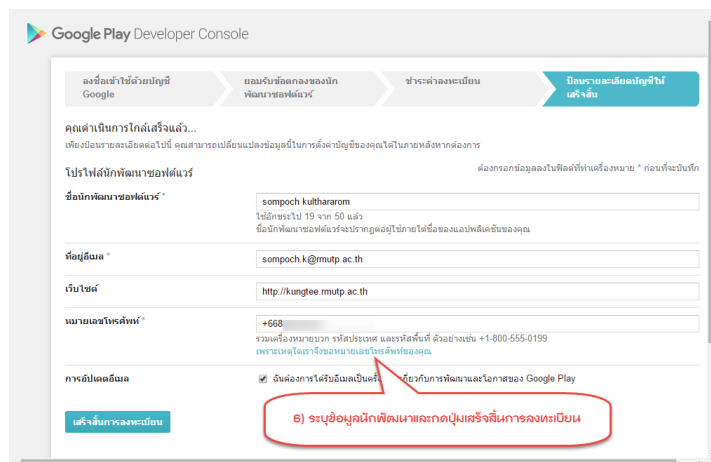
Google Play Developer Console

ลงชื่อเข้าใช้ด้วยบัญชี Google

ยอมรับข้อตกลงของนักพัฒนาซอฟต์แวร์

ชำระค่าลงทะเบียน

ป้อนรายละเอียดบัญชีให้เสร็จสิ้น

คุณดำเนินการใกล้เสร็จแล้ว...

เพียงป้อนรายละเอียดต่อไปนี้ คุณสามารถเปลี่ยนแปลงข้อมูลนี้ในการตั้งค่าบัญชีของคุณได้ในภายหลังหากต้องการ

โปรไฟล์นักพัฒนาซอฟต์แวร์

ต้องกรอกข้อมูลลงในฟิลด์ที่ทำเครื่องหมาย * ก่อนที่จะบันทึก

ชื่อนักพัฒนาซอฟต์แวร์ *

sompoch kulthararom

ใช้อักขระไป 19 จาก 50 แล้ว

ชื่อนักพัฒนาซอฟต์แวร์จะปรากฏต่อผู้ใช้ภายใต้ชื่อของแอปพลิเคชันของคุณ

ที่อยู่อีเมล *

sompoch.k@rmutp.ac.th

เว็บไซต์

http://kungtee.rmutp.ac.th

หมายเลขโทรศัพท์ *

+668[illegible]

รวมเครื่องหมายบวก รหัสประเทศ และรหัสพื้นที่ ตัวอย่างเช่น +1-800-555-0199

เพราะเหตุใดเราจึงขอหมายเลขโทรศัพท์ของคุณ

การอัปเดตอีเมล

ฉันต้องการได้รับอีเมลเป็นครั้ง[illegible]เกี่ยวกับการพัฒนาและโอกาสของ Google Play

เสร็จสิ้นการลงทะเบียน

6) ระบุข้อมูลนักพัฒนาและกดปุ่มเสร็จสิ้นการลงทะเบียน